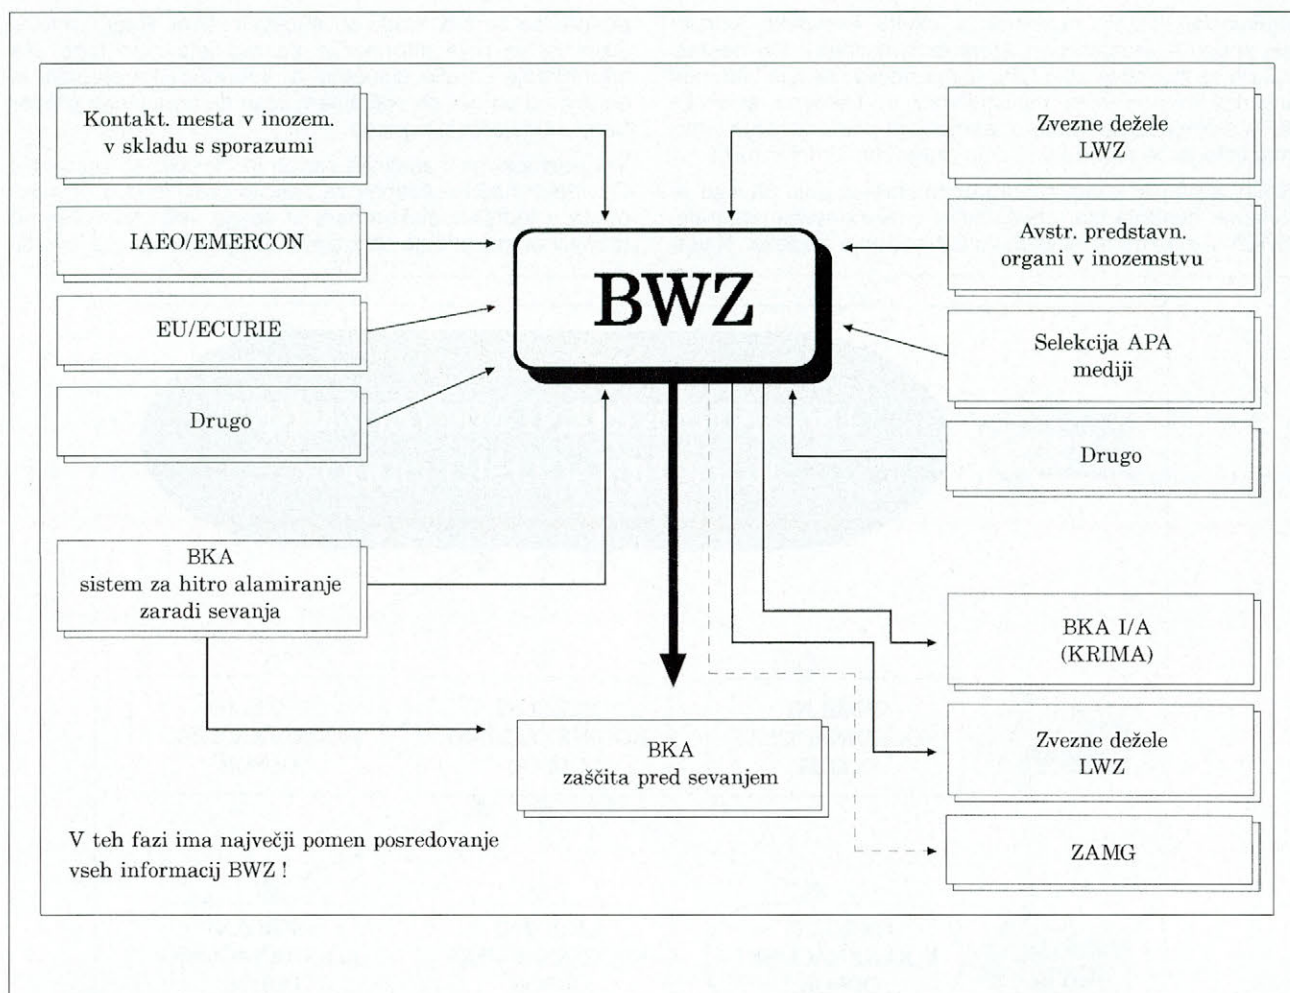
Kontakt. mesta v inozem. v skladu s sporazumi

IAEO/EMERCON

EU/ECURIE

Drugo

Zvezne dežele LWZ

Avstr. predstavn. organi v inozemstvu

Selekcija APA mediji

Drugo

BWZ

BKA sistem za hitro alamiranje zaradi sevanja

BKA I/A (KRIMA)

Zvezne dežele LWZ

BKA zaščita pred sevanjem

ZAMG

V teh fazi ima največji pomen posredovanje vseh informacij BWZ !